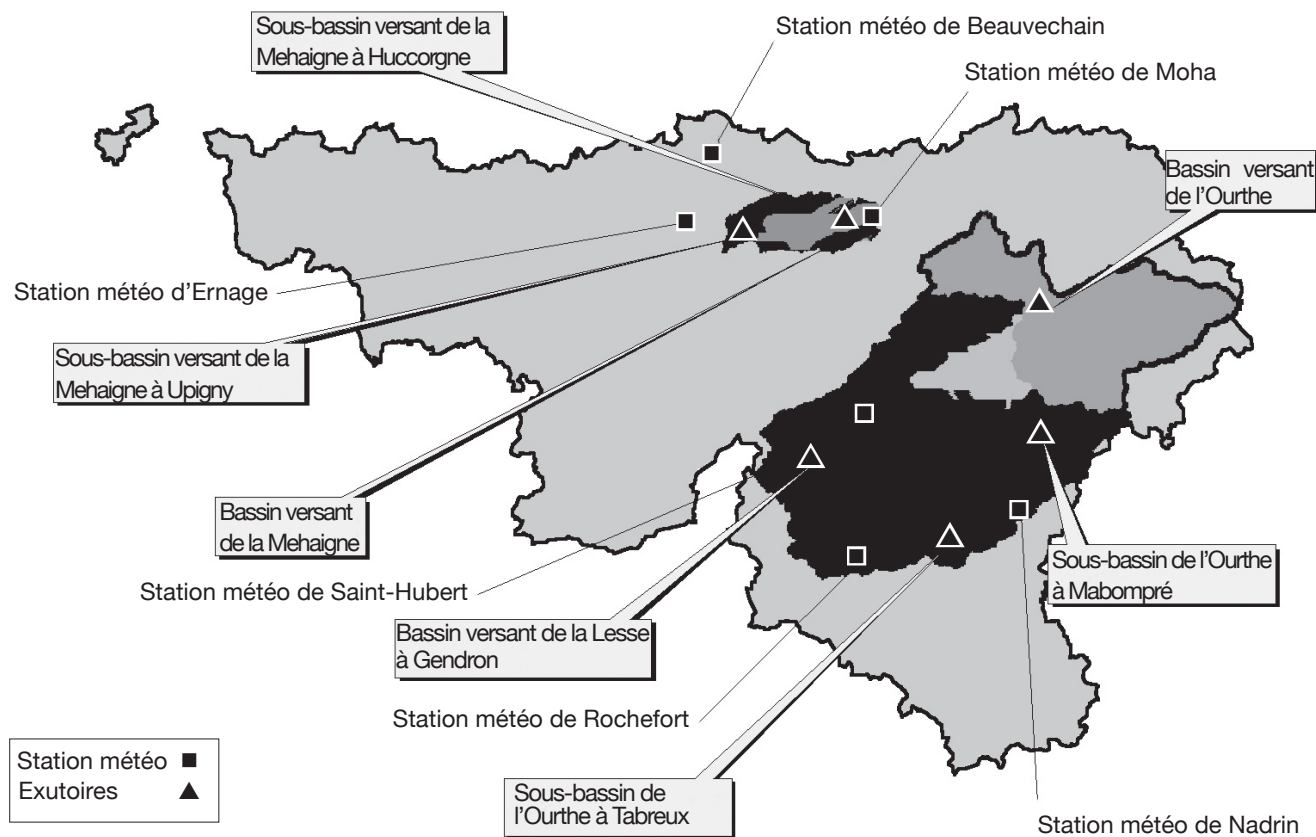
Sous-bassin versant de la Mehaigne à Huccorgne

Station météo de Beauvechain

Station météo de Moha

Bassin versant de l'Ourthe

Station météo d'Ernage

Sous-bassin versant de la Mehaigne à Upigny

Bassin versant de la Mehaigne

Station météo de Saint-Hubert

Bassin versant de la Lesse à Gendron

Sous-bassin de l'Ourthe à Mabompré

Station météo de Rochefort

Station météo ■
Exutoires ▲

Sous-bassin de l'Ourthe à Tabreux

Station météo de Nadrin